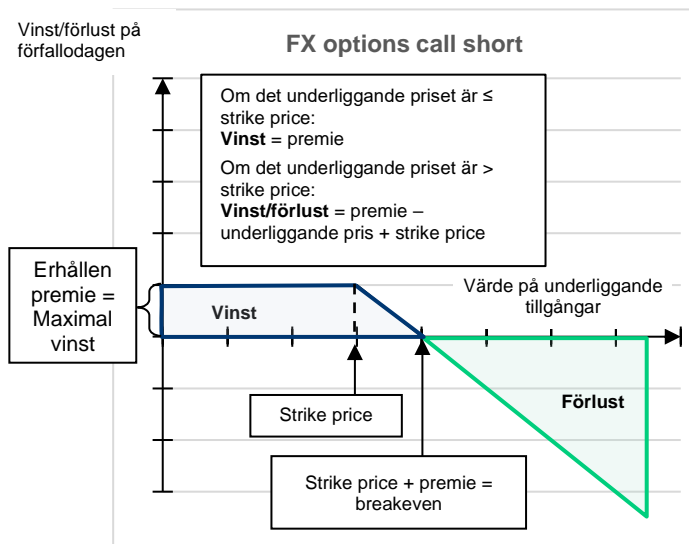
Vinst/förlust på förfallodagen

FX options call short

Om det underliggande priset är ≤ strike price:
**Vinst** = premie

Om det underliggande priset är > strike price:
**Vinst/förlust** = premie – underliggande pris + strike price

Erhållen premie = Maximal vinst

Vinst

Värde på underliggande tillgångar

Förlust

Strike price

Strike price + premie = breakeven